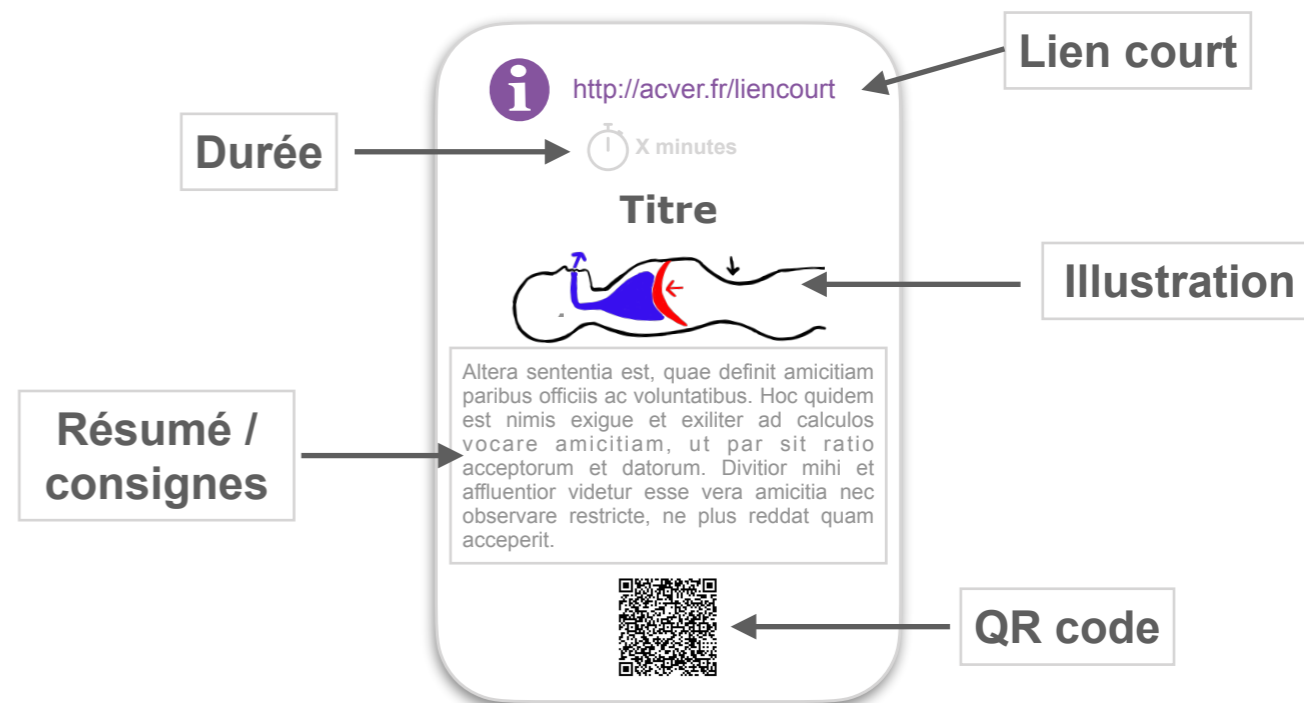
http://acver.fr/liencourt

Lien court

Durée

X minutes

Titre

Illustration

Altera sententia est, quae definit amicitiam paribus officiis ac voluntatibus. Hoc quidem est nimis exigue et exiliter ad calculos vocare amicitiam, ut par sit ratio acceptorum et datorum. Divitior mihi et affluentior videtur esse vera amicitia nec observare restricte, ne plus reddat quam acceperit.

Résumé / consignes

QR code